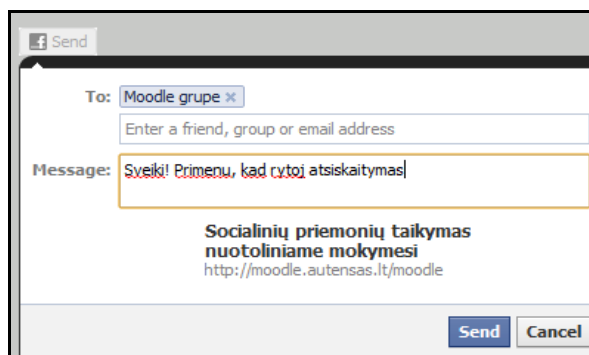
Send

To: Moodle grupe ×

Enter a friend, group or email address

Message: Sveiki! Primenu, kad rytoj atsiskaitymas

Socialinių priemonių taikymas nuotoliniame mokymesi
http://moodle.autensas.lt/moodle

Send Cancel